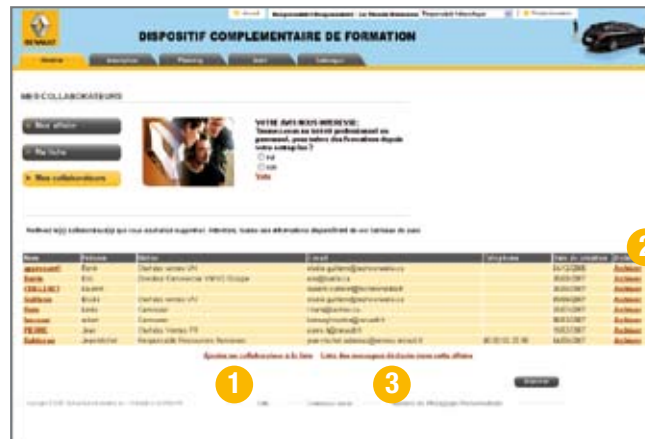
RENAULT

DISPOSITIF COMPLEMENTAIRE DE FORMATION

MES COLLABORATEURS

Mon affaire

Ma fiche

Mes collaborateurs

VOTRE AVIS NOUS INTERESSE:

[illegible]

oui

non

Voir

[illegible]

| Nom | Prénom | Métier | E-mail | Téléphone | Date de création | Archiver |
|---|---|---|---|---|---|---|
| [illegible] | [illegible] | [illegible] | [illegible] | | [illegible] | Archiver |
| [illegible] | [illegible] | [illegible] | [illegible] | | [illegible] | Archiver |
| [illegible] | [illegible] | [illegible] | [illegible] | | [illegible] | Archiver |
| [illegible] | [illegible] | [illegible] | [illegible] | | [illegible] | Archiver |
| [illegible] | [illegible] | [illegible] | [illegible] | | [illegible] | Archiver |
| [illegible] | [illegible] | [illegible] | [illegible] | | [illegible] | Archiver |
| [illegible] | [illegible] | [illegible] | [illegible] | | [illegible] | Archiver |
| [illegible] | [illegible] | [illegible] | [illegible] | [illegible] | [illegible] | Archiver |

Ajouter un collaborateur à la liste   Liste des messages diffusés pour cette affaire

1

2

3

Imprimer

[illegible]